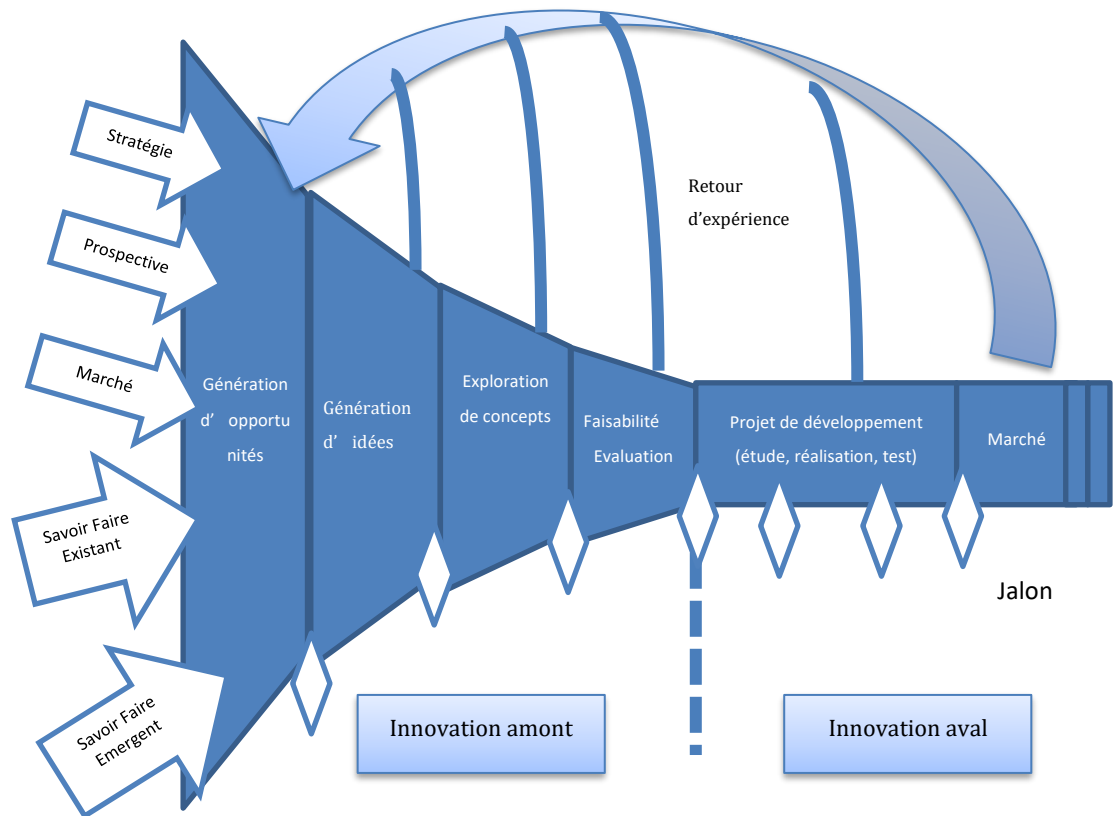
Stratégie

Prospective

Marché

Savoir Faire Existant

Savoir Faire Emergent

Retour d'expérience

Génération d' opportunités

Génération d' idées

Exploration de concepts

Faisabilité Evaluation

Projet de développement (étude, réalisation, test)

Marché

Jalon

Innovation amont

Innovation aval